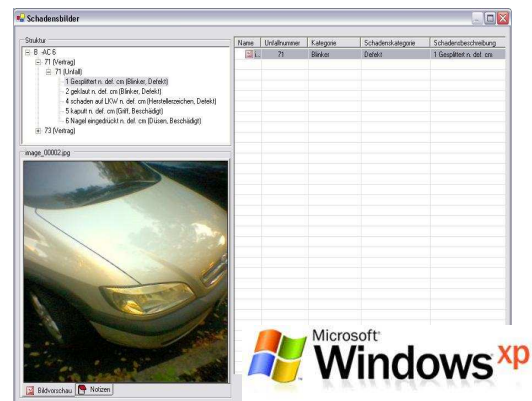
Schadensbilder

Struktur

B -AC 6
71 (Vertrag)
71 (Unfall)
1 Gesplittert n. def. cm (Blinker, Defekt)
2 geklaut n. def. cm (Blinker, Defekt)
4 schaden auf LKW n. def. cm (Herstellerzeichen, Defekt)
5 kaputt n. def. cm (Griff, Beschädigt)
6 Nagel eingedrückt n. def. cm (Düsen, Beschädigt)
73 (Vertrag)

image_00002.jpg

| Name | Unfallnummer | Kategorie | Schadenskategorie | Schadensbeschreibung |
|---|---|---|---|---|
| i... | 71 | Blinker | Defekt | 1 Gesplittert n. def. cm |

Bildvorschau
Notizen

Microsoft
Windows xp